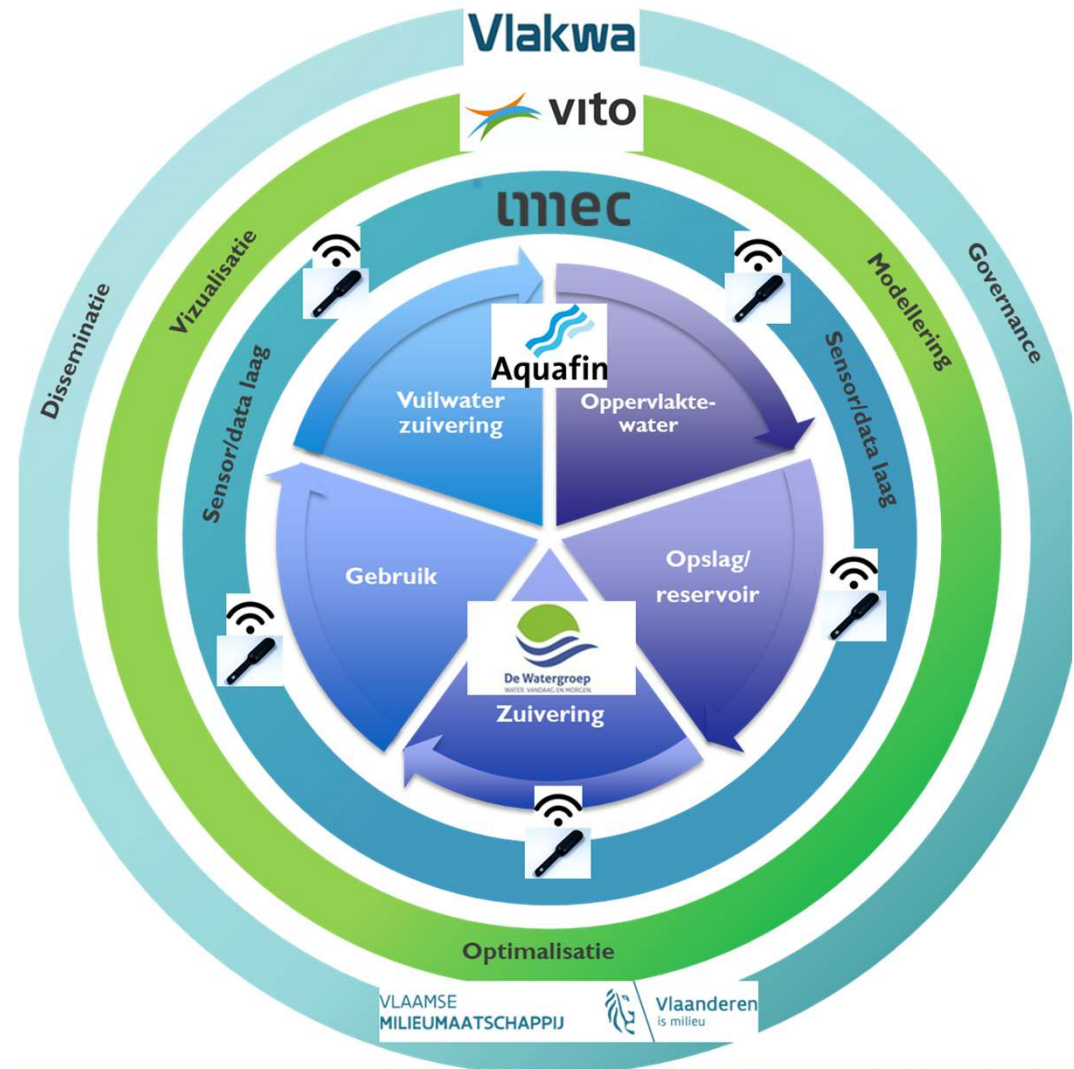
Vlakwa

vito

imec

Disseminatie

Vizualisatie

Sensor/data laag

Modellering

Governance

Sensor/data laag

Aquafin

Vuilwater zuivering

Oppervlakte-water

Gebruik

Opslag/ reservoir

De Watergroep
WATER. VANDAAG EN MORGEN.

Zuivering

Optimalisatie

VLAAMSE MILIEUMAATSCHAPPIJ

Vlaanderen is milieu